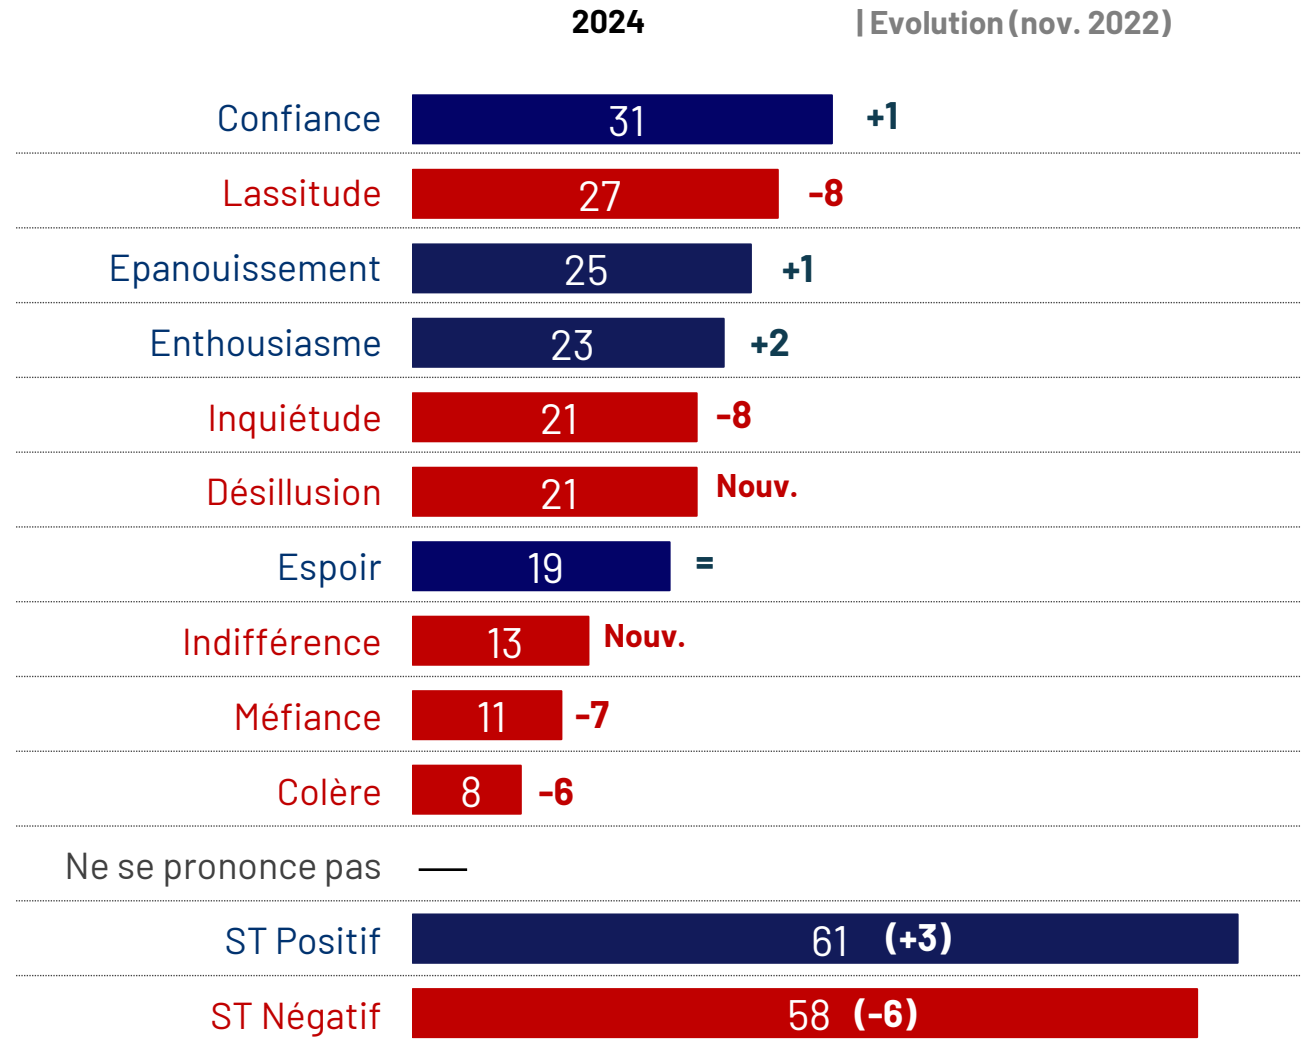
| | 2024 | Evolution (nov. 2022) |
|---|---|---|
| Confiance | 31 | +1 |
| Lassitude | 27 | -8 |
| Epanouissement | 25 | +1 |
| Enthousiasme | 23 | +2 |
| Inquiétude | 21 | -8 |
| Désillusion | 21 | Nouv. |
| Espoir | 19 | = |
| Indifférence | 13 | Nouv. |
| Méfiance | 11 | -7 |
| Colère | 8 | -6 |
| Ne se prononce pas | — | |
| ST Positif | 61 | (+3) |
| ST Négatif | 58 | (-6) |